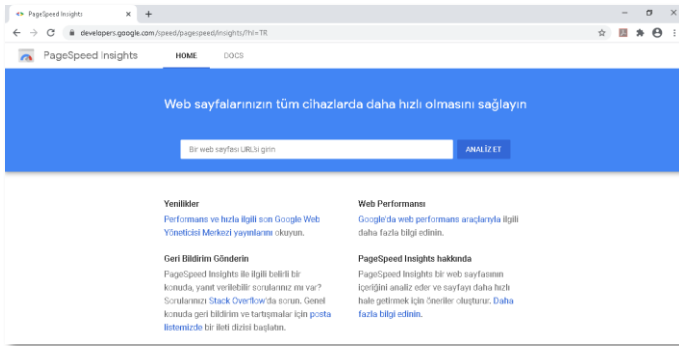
PageSpeed Insights ×
+
developers.google.com/speed/pagespeed/insights/?hl=TR

PageSpeed Insights
HOME
DOCS

Web sayfalarınızın tüm cihazlarda daha hızlı olmasını sağlayın

Bir web sayfası URL'si girin
ANALİZ ET

Yenilikler
Performans ve hızla ilgili son Google Web Yöneticisi Merkezi yayınlarını okuyun.

Geri Bildirim Gönderin
PageSpeed Insights ile ilgili belirli bir konuda, yanıt verilebilir sorularınız mı var? Sorularınızı Stack Overflow'da sorun. Genel konuda geri bildirim ve tartışmalar için posta listemizde bir ileti dizisi başlatın.

Web Performansı
Google'da web performans araçlarıyla ilgili daha fazla bilgi edinin.

PageSpeed Insights hakkında
PageSpeed Insights bir web sayfasının içeriğini analiz eder ve sayfayı daha hızlı hale getirmek için öneriler oluşturur. Daha fazla bilgi edinin.